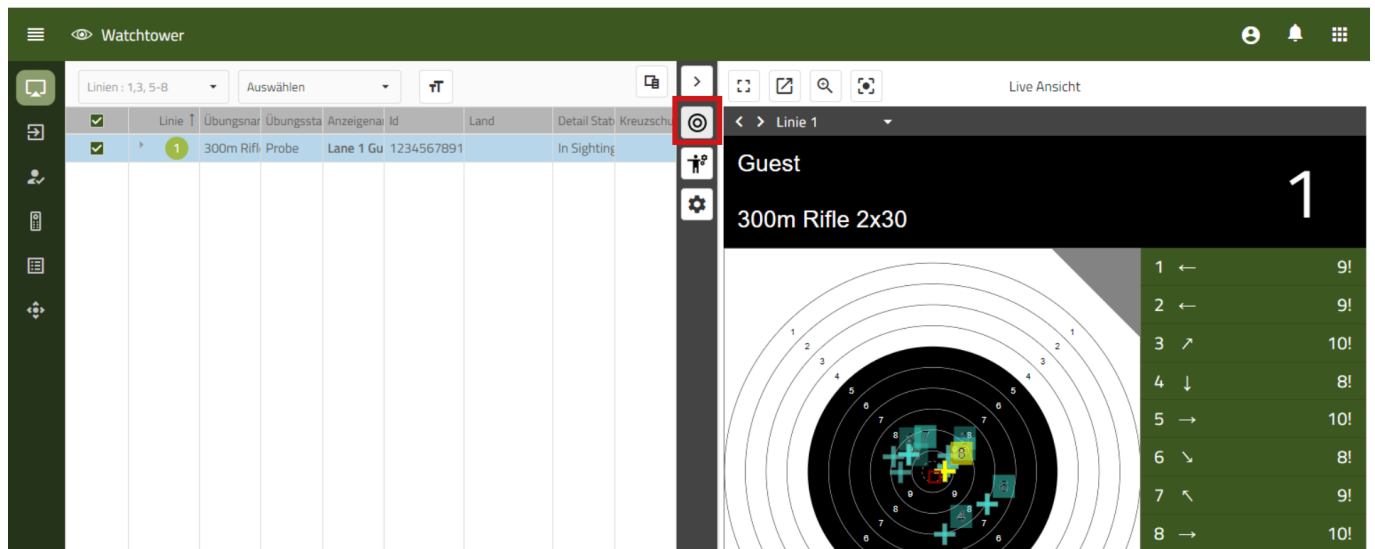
Watchtower

Linien : 1,3, 5-8
Auswählen

| | Linie | Übungsnar | Übungssta | Anzeigenar | Id | Land | Detail Stat | Kreuzschu |
|---|---|---|---|---|---|---|---|---|
| ☑ | 1 | 300m Rifl | Probe | Lane 1 Gu | 1234567891 | | In Sighting | |

Live Ansicht

Linie 1

Guest
300m Rifle 2x30
1

1 ← 9!
2 ← 9!
3 ↗ 10!
4 ↓ 8!
5 → 10!
6 ↘ 8!
7 ↖ 9!
8 → 10!